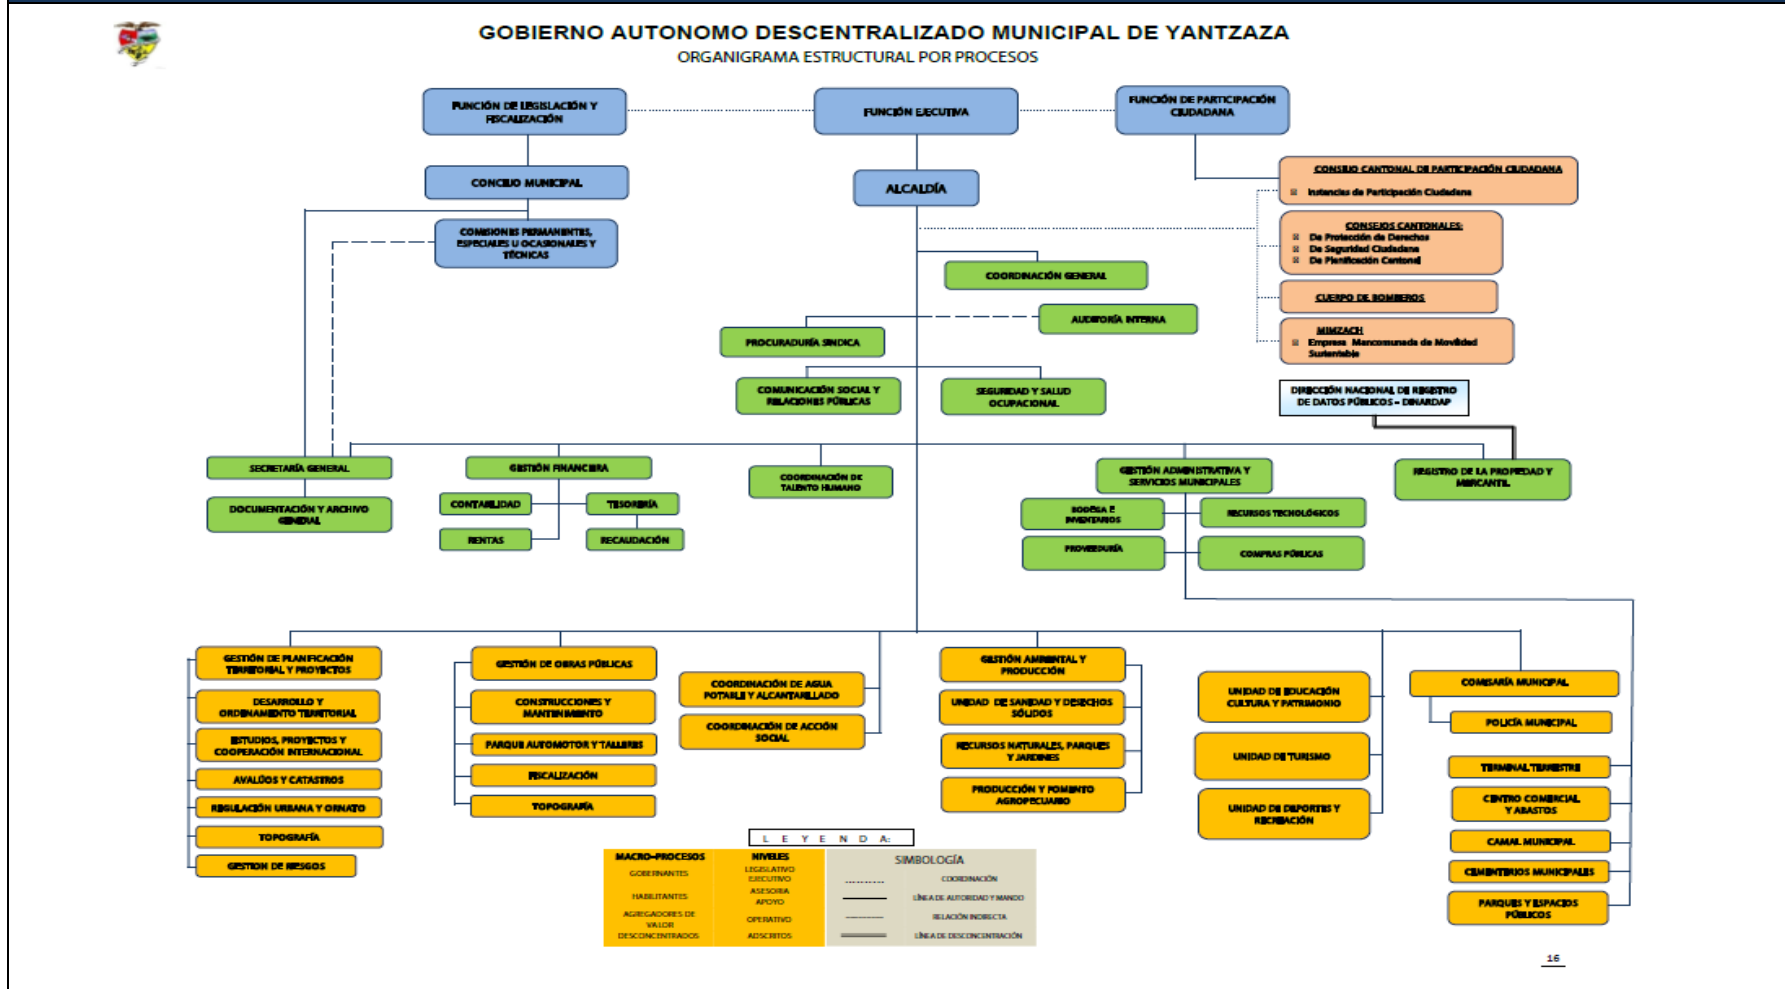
GOBIERNO AUTONOMO DESCENTRALIZADO MUNICIPAL DE YANTZAZA
ORGANIGRAMA ESTRUCTURAL POR PROCESOS

FUNCIÓN DE LEGISLACIÓN Y FISCALIZACIÓN

FUNCIÓN EJECUTIVA

FUNCIÓN DE PARTICIPACIÓN CIUDADANA

CONCEJO MUNICIPAL

ALCALDÍA

CONSEJO CANTONAL DE PARTICIPACIÓN CIUDADANA
Instancias de Participación Ciudadana

COMISIONES PERMANENTES, ESPECIALES U OCASIONALES Y TÉCNICAS

CONSEJOS CANTONALES:
De Protección de Derechos
De Seguridad Ciudadana
De Planificación Cantonal

COORDINACIÓN GENERAL

CUERPO DE BOMBEROS

AUDITORÍA INTERNA

PROCURADURÍA SINDICA

MIMZACH
Empresa Mancomunada de Movilidad Sustentable

COMUNICACIÓN SOCIAL Y RELACIONES PÚBLICAS

SEGURIDAD Y SALUD OCUPACIONAL

DIRECCIÓN NACIONAL DE REGISTRO DE DATOS PÚBLICOS – DINARDAP

SECRETARÍA GENERAL

DOCUMENTACIÓN Y ARCHIVO GENERAL

GESTIÓN FINANCIERA

CONTABILIDAD

TESORERÍA

RENTAS

RECAUDACIÓN

COORDINACIÓN DE TALENTO HUMANO

GESTIÓN ADMINISTRATIVA Y SERVICIOS MUNICIPALES

BODEGA E INVENTARIOS

RECURSOS TECNOLÓGICOS

PROVEEDURÍA

COMPRAS PÚBLICAS

REGISTRO DE LA PROPIEDAD Y MERCANTIL

GESTIÓN DE PLANIFICACIÓN TERRITORIAL Y PROYECTOS

DESARROLLO Y ORDENAMIENTO TERRITORIAL

ESTUDIOS, PROYECTOS Y COOPERACIÓN INTERNACIONAL

AVALÚOS Y CATASTROS

REGULACIÓN URBANA Y ORNATO

TOPOGRAFÍA

GESTION DE RIESGOS

GESTIÓN DE OBRAS PÚBLICAS

CONSTRUCCIONES Y MANTENIMIENTO

PARQUE AUTOMOTOR Y TALLERES

FISCALIZACIÓN

TOPOGRAFÍA

COORDINACIÓN DE AGUA POTABLE Y ALCANTARILLADO

COORDINACIÓN DE ACCIÓN SOCIAL

GESTIÓN AMBIENTAL Y PRODUCCIÓN

UNIDAD DE SANIDAD Y DESECHOS SÓLIDOS

RECURSOS NATURALES, PARQUES Y JARDINES

PRODUCCIÓN Y FOMENTO AGROPECUARIO

UNIDAD DE EDUCACIÓN CULTURA Y PATRIMONIO

UNIDAD DE TURISMO

UNIDAD DE DEPORTES Y RECREACIÓN

COMISARÍA MUNICIPAL

POLICÍA MUNICIPAL

TERMINAL TERRESTRE

CENTRO COMERCIAL Y ABASTOS

CAMAL MUNICIPAL

CEMENTERIOS MUNICIPALES

PARQUES Y ESPACIOS PÚBLICOS

L E Y E N D A:

| MACRO-PROCESOS | NIVELES | SIMBOLOGÍA |
|---|---|---|
| GOBERNANTES | LEGISLATIVO EJECUTIVO | COORDINACIÓN |
| HABILITANTES | ASESORIA APOYO | LÍNEA DE AUTORIDAD Y MANDO |
| AGREGADORES DE VALOR | OPERATIVO | RELACIÓN INDIRECTA |
| DESCONCENTRADOS | ADSCRITOS | LÍNEA DE DESCONCENTRACIÓN |

16